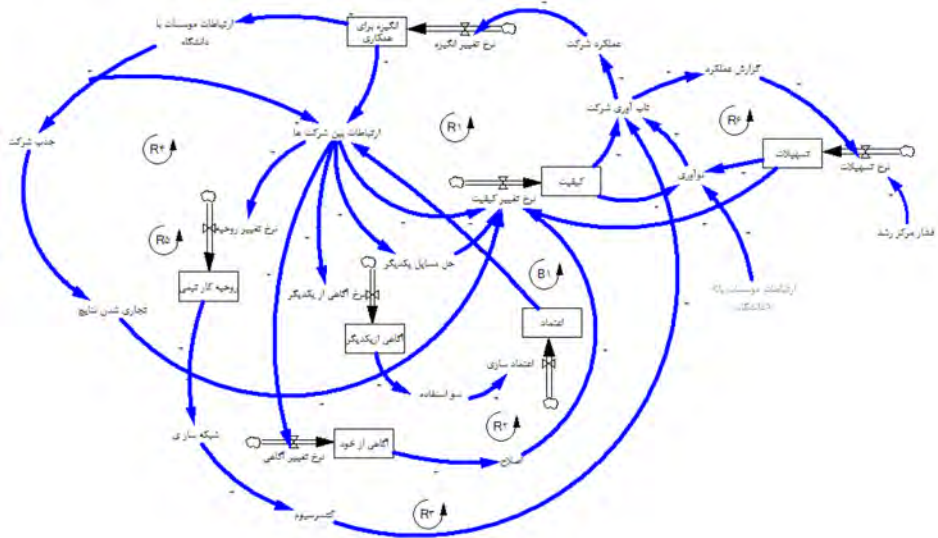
انگیزه برای همکاری
نرخ تغییر انگیزه
ارتباطات موسسات با دانشگاه
عملکرد شرکت
گزارش عملکرد
تاب آوری شرکت
جذب شرکت
ارتباطات بین شرکت ها
R۴
R۱
R۶
تسهیلات
نرخ تسهیلات
نوآوری
کیفیت
نرخ تغییر کیفیت
نرخ تغییر روحیه
R۵
حل مسایل یکدیگر
B۱
فشار مرکز رشد
ارتباطات موسسات با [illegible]
روحیه کار تیمی
نرخ آگاهی از یکدیگر
تجاری شدن نتایج
اعتماد
آگاهی از یکدیگر
سو استفاده
اعتماد سازی
شبکه سازی
R۲
آگاهی از خود
نرخ تغییر آگاهی
اصلاح
کنسرسیوم
R۳